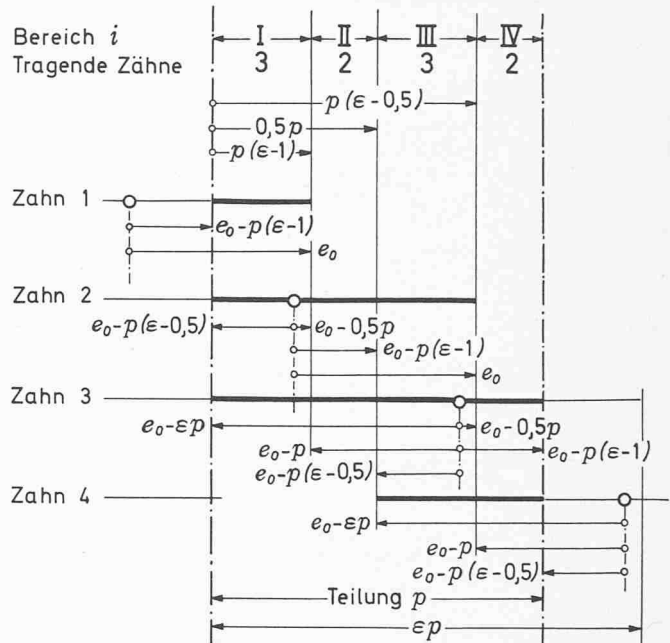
Bereich $i$
Tragende Zähne

| I | II | III | IV |
|---|---|---|---|
| 3 | 2 | 3 | 2 |

$p(\varepsilon-0{,}5)$
$0{,}5p$
$p(\varepsilon-1)$

Zahn 1
$e_0-p(\varepsilon-1)$
$e_0$

Zahn 2
$e_0-p(\varepsilon-0{,}5)$
$e_0-0{,}5p$
$e_0-p(\varepsilon-1)$
$e_0$

Zahn 3
$e_0-\varepsilon p$
$e_0-0{,}5p$
$e_0-p$
$e_0-p(\varepsilon-1)$
$e_0-p(\varepsilon-0{,}5)$

Zahn 4
$e_0-\varepsilon p$
$e_0-p$
$e_0-p(\varepsilon-0{,}5)$

Teilung $p$
$\varepsilon p$